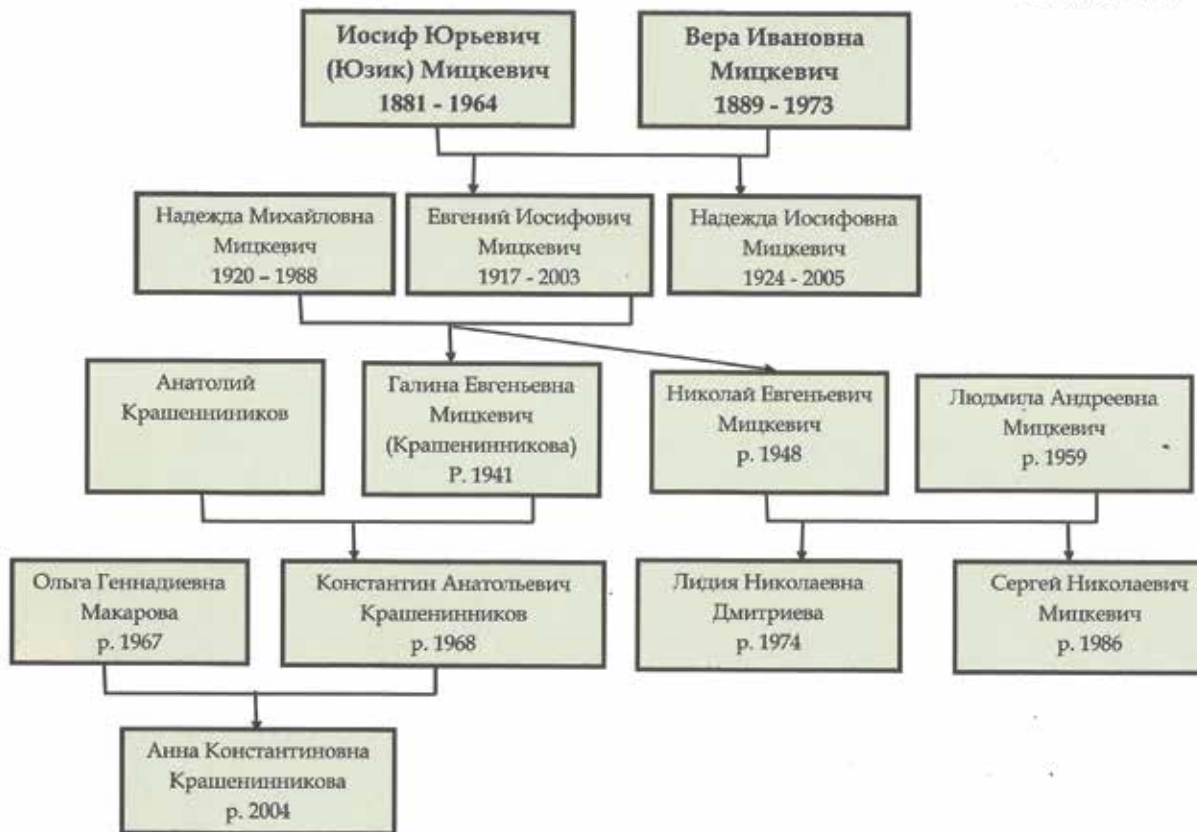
Иосиф Юрьевич (Юзик) Мицкевич
1881 - 1964

Вера Ивановна Мицкевич
1889 - 1973

Надежда Михайловна Мицкевич
1920 – 1988

Евгений Иосифович Мицкевич
1917 - 2003

Надежда Иосифовна Мицкевич
1924 - 2005

Анатолий Крашенниников

Галина Евгеньевна Мицкевич (Крашенинникова)
Р. 1941

Николай Евгеньевич Мицкевич
р. 1948

Людмила Андреевна Мицкевич
р. 1959

Ольга Геннадиевна Макарова
р. 1967

Константин Анатольевич Крашенинников
р. 1968

Лидия Николаевна Дмитриева
р. 1974

Сергей Николаевич Мицкевич
р. 1986

Анна Константиновна Крашенинникова
р. 2004